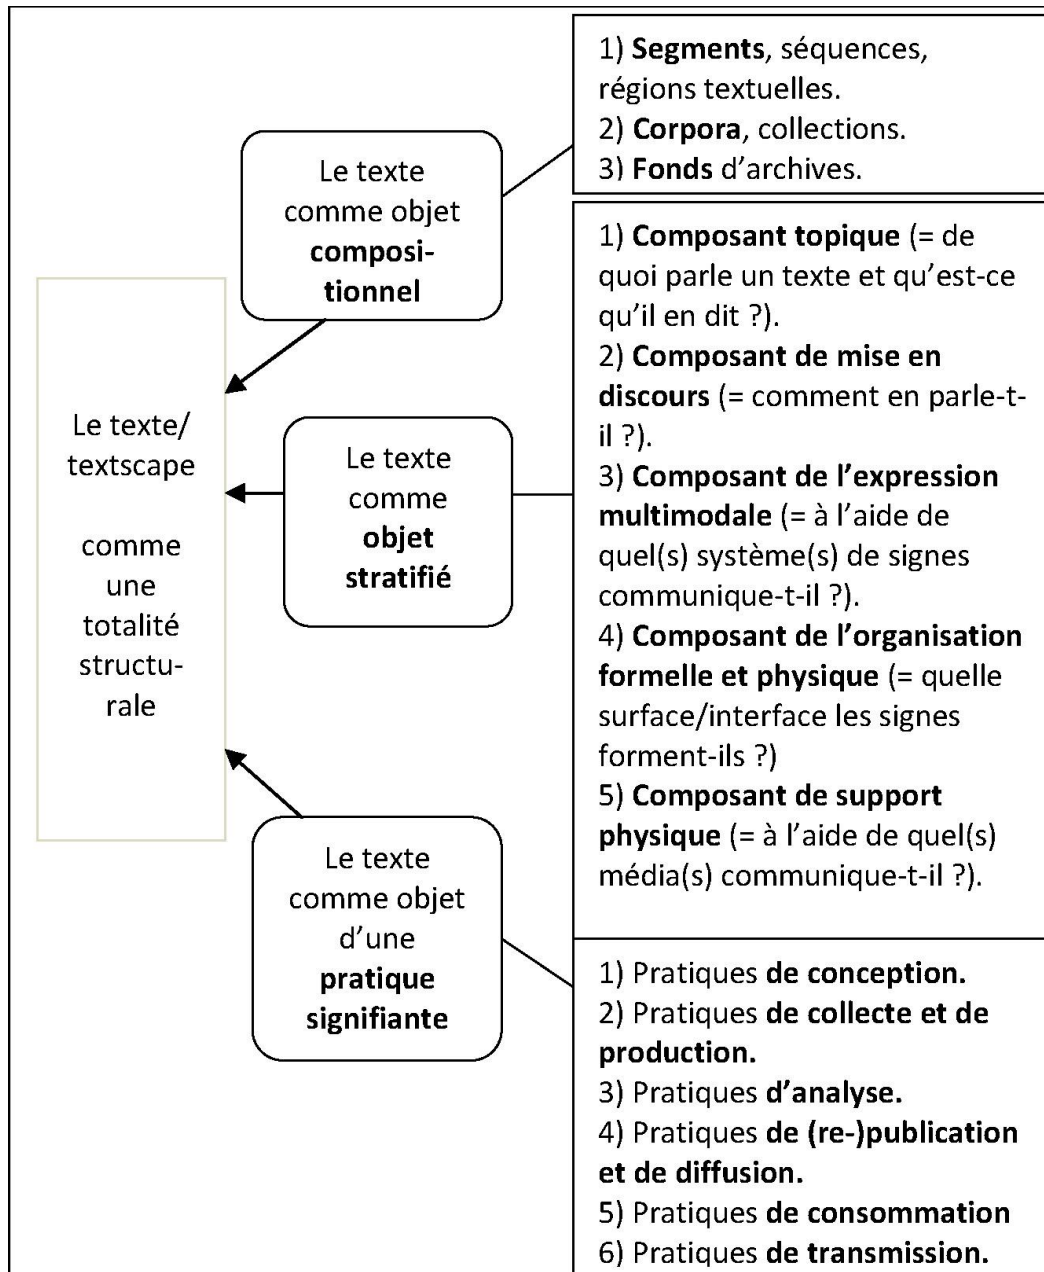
Le texte/ textscape

comme une totalité structurale

Le texte comme objet compositionnel

1) Segments, séquences, régions textuelles.
2) Corpora, collections.
3) Fonds d'archives.

Le texte comme objet stratifié

1) Composant topique (= de quoi parle un texte et qu'est-ce qu'il en dit ?).
2) Composant de mise en discours (= comment en parle-t-il ?).
3) Composant de l'expression multimodale (= à l'aide de quel(s) système(s) de signes communique-t-il ?).
4) Composant de l'organisation formelle et physique (= quelle surface/interface les signes forment-ils ?)
5) Composant de support physique (= à l'aide de quel(s) média(s) communique-t-il ?).

Le texte comme objet d'une pratique signifiante

1) Pratiques de conception.
2) Pratiques de collecte et de production.
3) Pratiques d'analyse.
4) Pratiques de (re-)publication et de diffusion.
5) Pratiques de consommation
6) Pratiques de transmission.